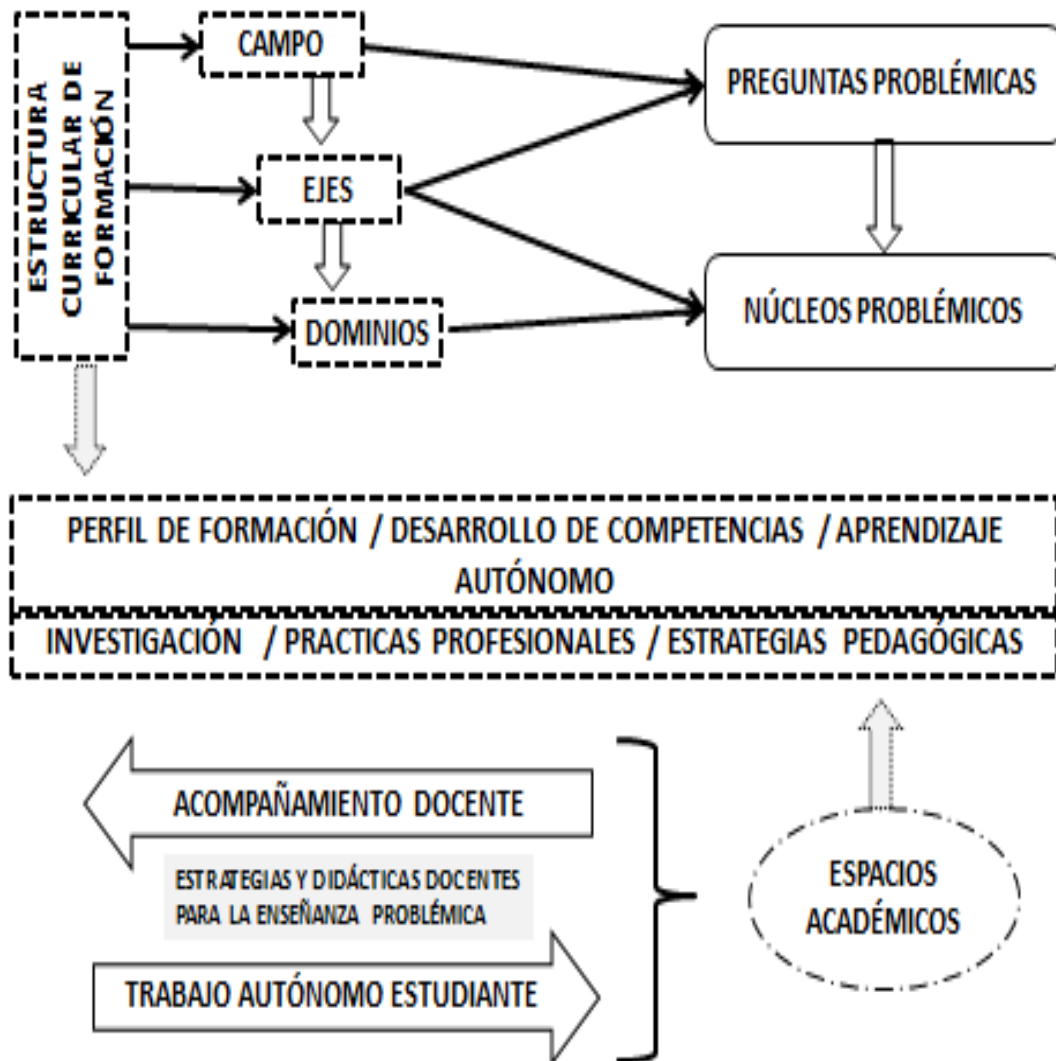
ESTRUCTURA CURRICULAR DE FORMACIÓN

CAMPO

EJES

DOMINIOS

PREGUNTAS PROBLÉMICAS

NÚCLEOS PROBLÉMICOS

PERFIL DE FORMACIÓN / DESARROLLO DE COMPETENCIAS / APRENDIZAJE AUTÓNOMO

INVESTIGACIÓN / PRACTICAS PROFESIONALES / ESTRATEGIAS PEDAGÓGICAS

ACOMPAÑAMIENTO DOCENTE

ESTRATEGIAS Y DIDÁCTICAS DOCENTES PARA LA ENSEÑANZA PROBLÉMICA

TRABAJO AUTÓNOMO ESTUDIANTE

ESPACIOS ACADÉMICOS